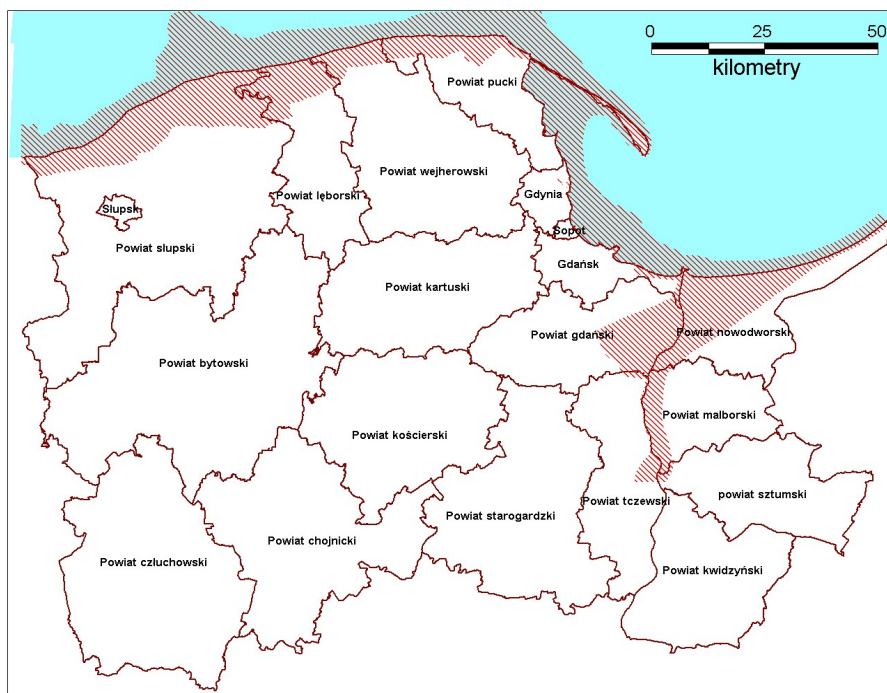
0 25 50
kilometry

Powiat pucki
Powiat wejherowski
Powiat lęborski
Słupsk
Powiat słupski
Gdynia
Sopot
Gdańsk
Powiat kartuski
Powiat gdański
Powiat nowodworski
Powiat bytowski
Powiat malborski
Powiat kościerski
powiat sztumski
Powiat tczewski
Powiat starogardzki
Powiat chojnicki
Powiat człuchowski
Powiat kwidzyński